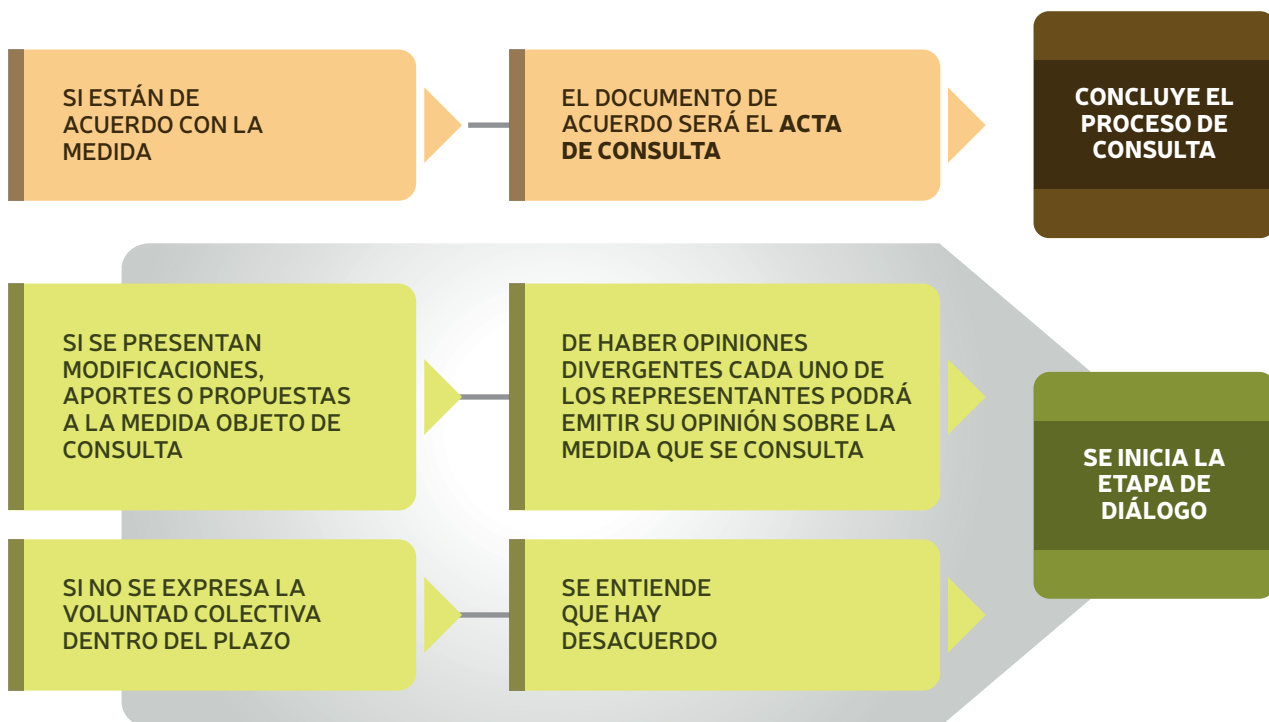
SI ESTÁN DE ACUERDO CON LA MEDIDA

EL DOCUMENTO DE ACUERDO SERÁ EL ACTA DE CONSULTA

CONCLUYE EL PROCESO DE CONSULTA

SI SE PRESENTAN MODIFICACIONES, APORTES O PROPUESTAS A LA MEDIDA OBJETO DE CONSULTA

DE HABER OPINIONES DIVERGENTES CADA UNO DE LOS REPRESENTANTES PODRÁ EMITIR SU OPINIÓN SOBRE LA MEDIDA QUE SE CONSULTA

SI NO SE EXPRESA LA VOLUNTAD COLECTIVA DENTRO DEL PLAZO

SE ENTIENDE QUE HAY DESACUERDO

SE INICIA LA ETAPA DE DIÁLOGO